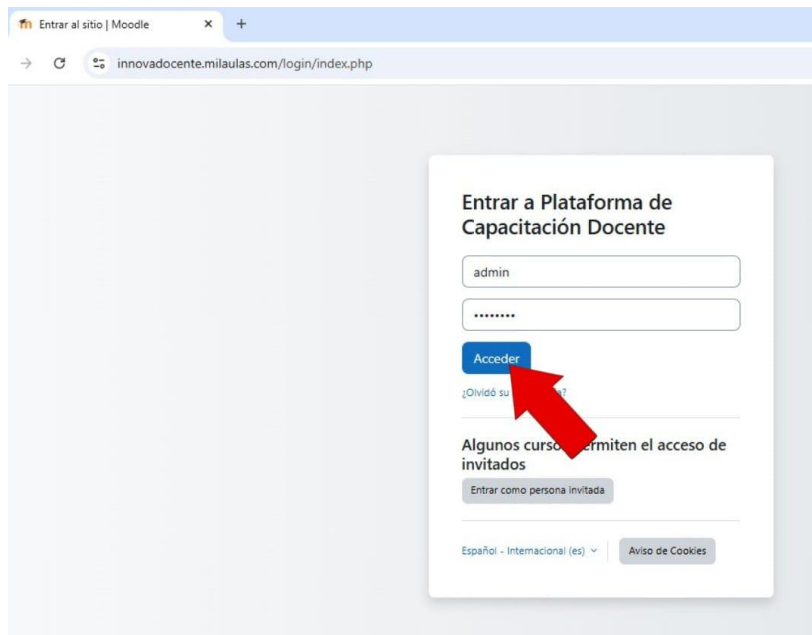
Entrar al sitio | Moodle × +

innovadocente.milaulas.com/login/index.php

Entrar a Plataforma de Capacitación Docente

admin

••••••••

Acceder

¿Olvidó su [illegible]?

Algunos curso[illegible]ermiten el acceso de invitados

Entrar como persona invitada

Español - Internacional (es)

Aviso de Cookies